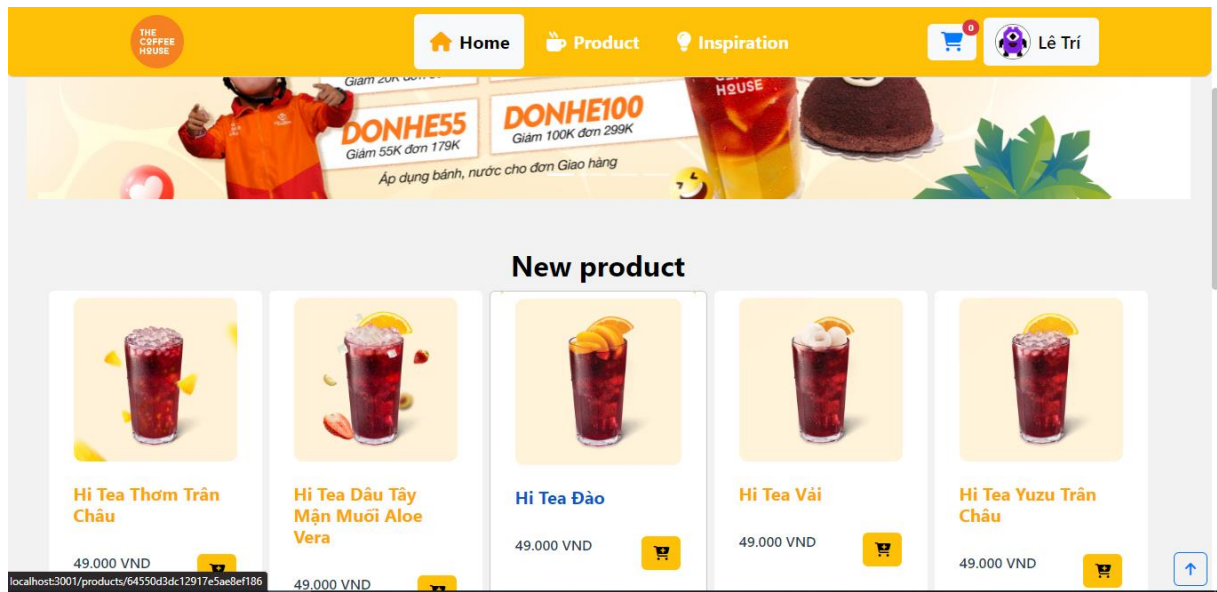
THE COFFEE HOUSE

Home Product Inspiration

0

Lê Trí

Giảm 20K đơn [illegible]

DONHE55
Giảm 55K đơn 179K

DONHE100
Giảm 100K đơn 299K

Áp dụng bánh, nước cho đơn Giao hàng

HOUSE

New product

Hi Tea Thơm Trân Châu

49.000 VND

Hi Tea Dâu Tây Mận Muối Aloe Vera

49.000 VND

Hi Tea Đào

49.000 VND

Hi Tea Vải

49.000 VND

Hi Tea Yuzu Trân Châu

49.000 VND

localhost:3001/products/64550d3dc12917e5ae8ef186